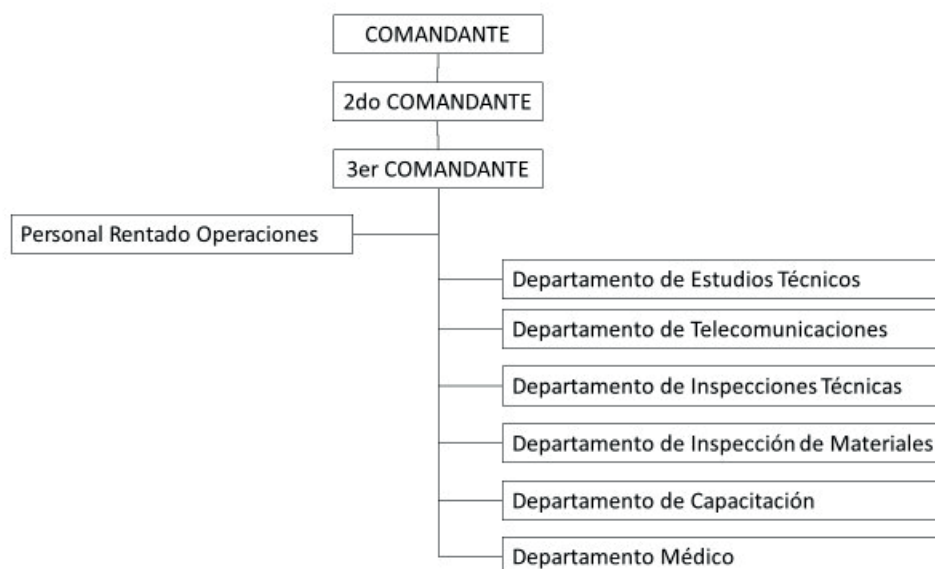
COMANDANTE

2do COMANDANTE

3er COMANDANTE

Personal Rentado Operaciones

Departamento de Estudios Técnicos

Departamento de Telecomunicaciones

Departamento de Inspecciones Técnicas

Departamento de Inspección de Materiales

Departamento de Capacitación

Departamento Médico